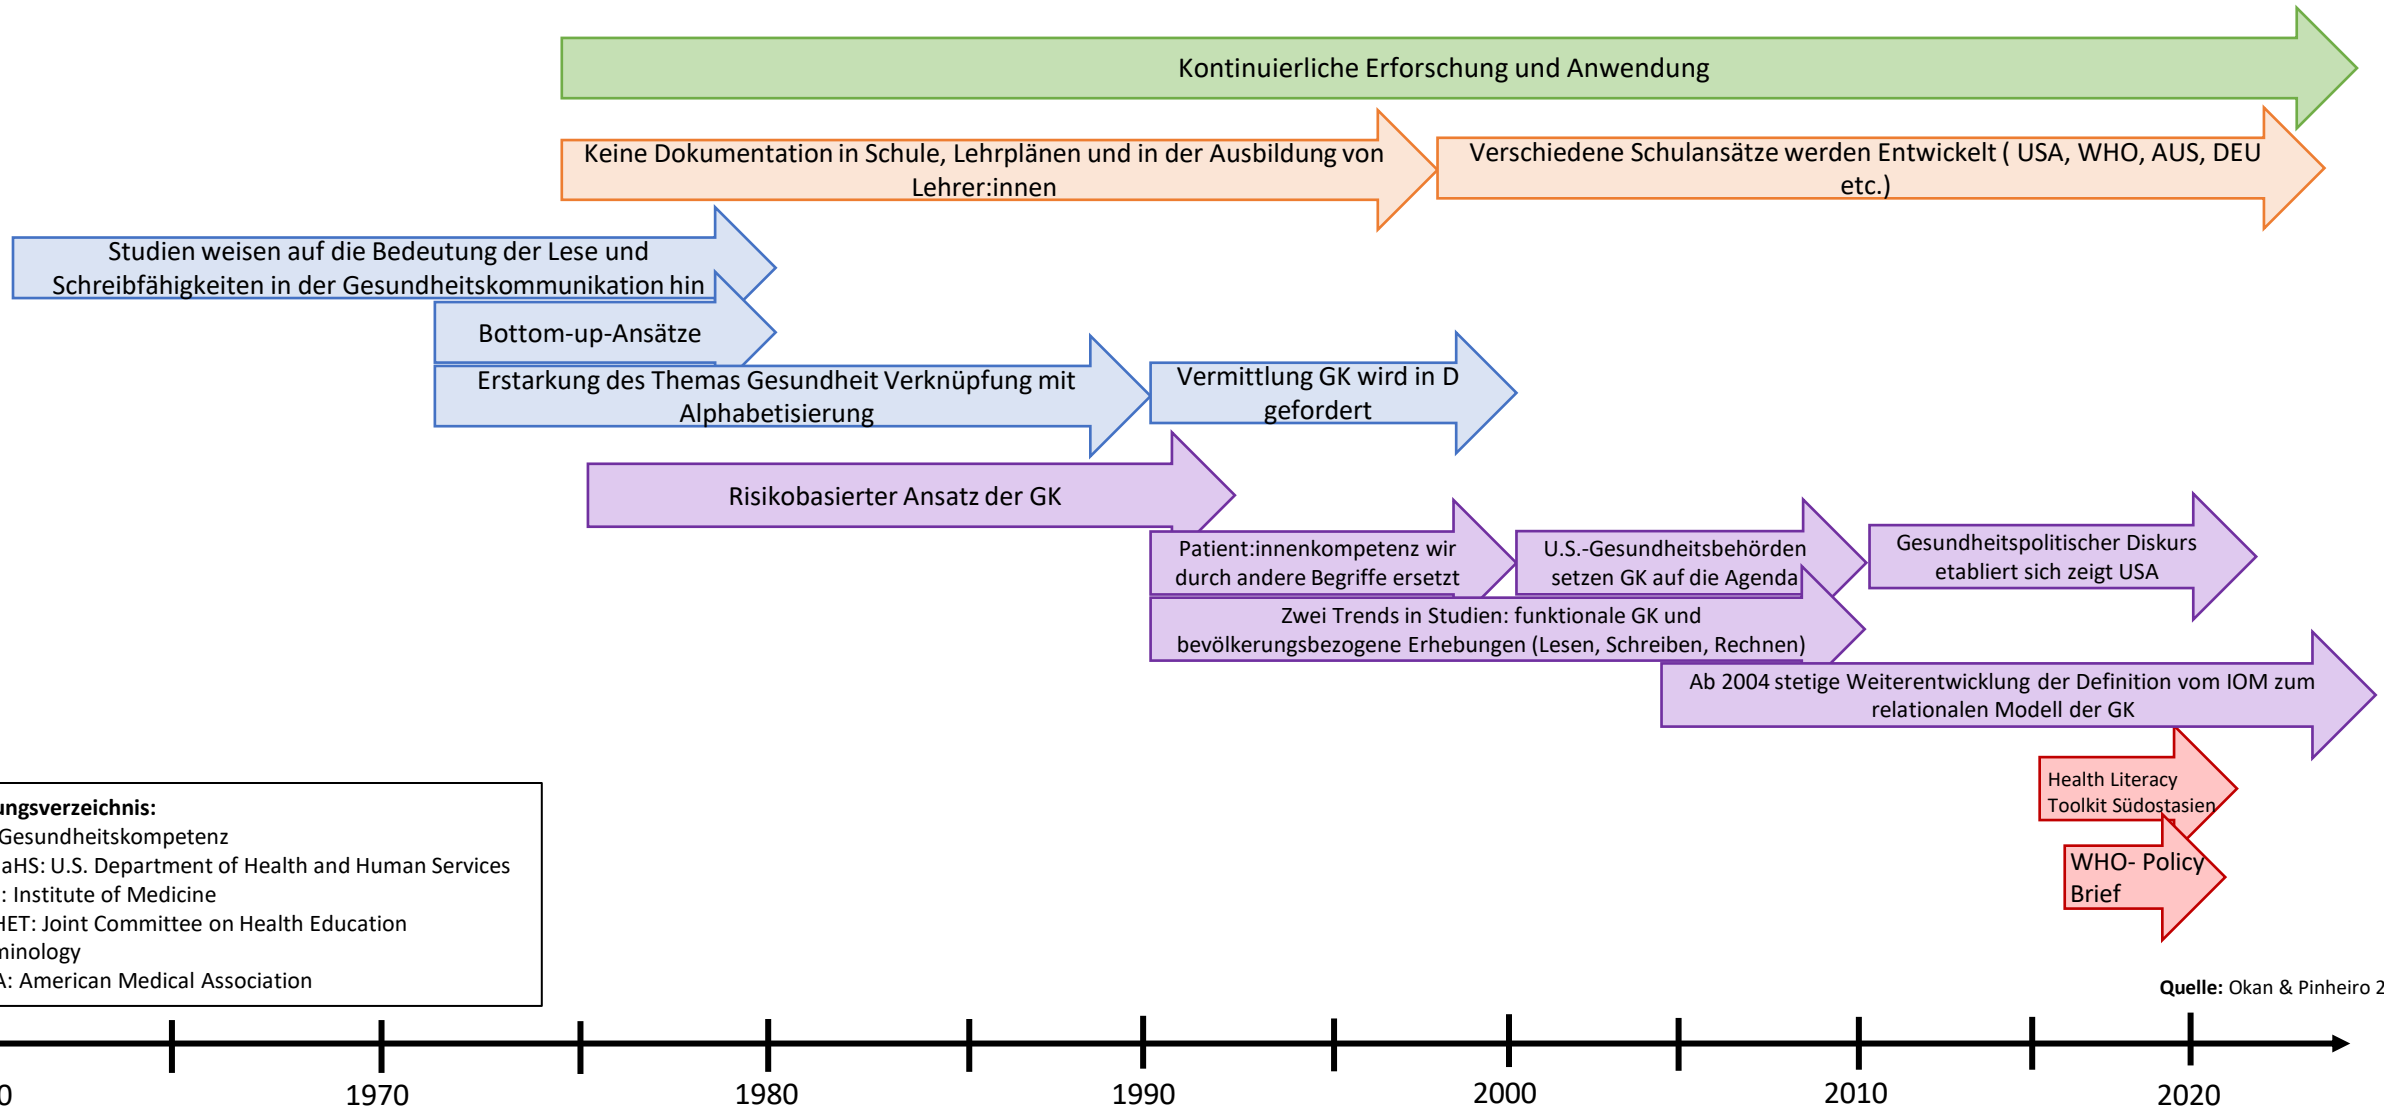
Kontinuierliche Erforschung und Anwendung

Keine Dokumentation in Schule, Lehrplänen und in der Ausbildung von Lehrer:innen

Verschiedene Schulansätze werden Entwickelt ( USA, WHO, AUS, DEU etc.)

Studien weisen auf die Bedeutung der Lese und Schreibfähigkeiten in der Gesundheitskommunikation hin

Bottom-up-Ansätze

Erstarkung des Themas Gesundheit Verknüpfung mit Alphabetisierung

Vermittlung GK wird in D gefordert

Risikobasierter Ansatz der GK

Patient:innenkompetenz wir durch andere Begriffe ersetzt

U.S.-Gesundheitsbehörden setzen GK auf die Agenda

Gesundheitspolitischer Diskurs etabliert sich zeigt USA

Zwei Trends in Studien: funktionale GK und bevölkerungsbezogene Erhebungen (Lesen, Schreiben, Rechnen)

Ab 2004 stetige Weiterentwicklung der Definition vom IOM zum relationalen Modell der GK

Health Literacy Toolkit Südostasien

WHO- Policy Brief

ungsverzeichnis:
Gesundheitskompetenz
aHS: U.S. Department of Health and Human Services
: Institute of Medicine
HET: Joint Committee on Health Education
minology
A: American Medical Association

Quelle: Okan & Pinheiro 2

0
1970
1980
1990
2000
2010
2020